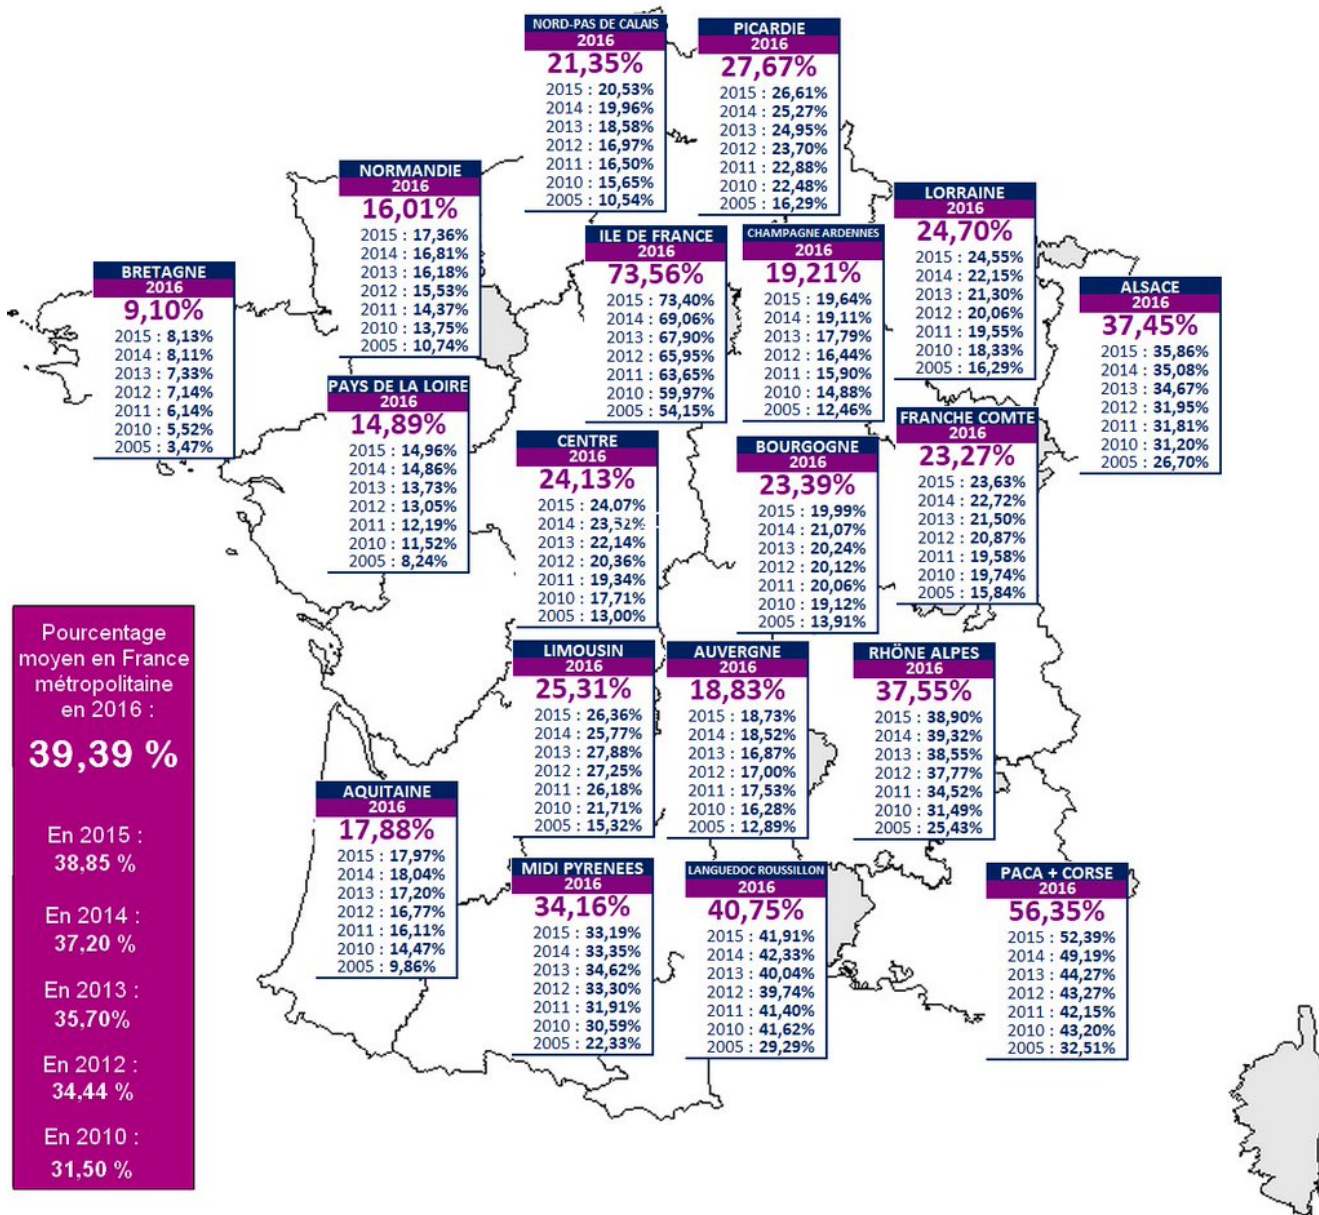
NORD-PAS DE CALAIS
2016
21,35%
2015 : 20,53%
2014 : 19,96%
2013 : 18,58%
2012 : 16,97%
2011 : 16,50%
2010 : 15,65%
2005 : 10,54%

PICARDIE
2016
27,67%
2015 : 26,61%
2014 : 25,27%
2013 : 24,95%
2012 : 23,70%
2011 : 22,88%
2010 : 22,48%
2005 : 16,29%

NORMANDIE
2016
16,01%
2015 : 17,36%
2014 : 16,81%
2013 : 16,18%
2012 : 15,53%
2011 : 14,37%
2010 : 13,75%
2005 : 10,74%

LORRAINE
2016
24,70%
2015 : 24,55%
2014 : 22,15%
2013 : 21,30%
2012 : 20,06%
2011 : 19,55%
2010 : 18,33%
2005 : 16,29%

ILE DE FRANCE
2016
73,56%
2015 : 73,40%
2014 : 69,06%
2013 : 67,90%
2012 : 65,95%
2011 : 63,65%
2010 : 59,97%
2005 : 54,15%

CHAMPAGNE ARDENNES
2016
19,21%
2015 : 19,64%
2014 : 19,11%
2013 : 17,79%
2012 : 16,44%
2011 : 15,90%
2010 : 14,88%
2005 : 12,46%

BRETAGNE
2016
9,10%
2015 : 8,13%
2014 : 8,11%
2013 : 7,33%
2012 : 7,14%
2011 : 6,14%
2010 : 5,52%
2005 : 3,47%

ALSACE
2016
37,45%
2015 : 35,86%
2014 : 35,08%
2013 : 34,67%
2012 : 31,95%
2011 : 31,81%
2010 : 31,20%
2005 : 26,70%

PAYS DE LA LOIRE
2016
14,89%
2015 : 14,96%
2014 : 14,86%
2013 : 13,73%
2012 : 13,05%
2011 : 12,19%
2010 : 11,52%
2005 : 8,24%

FRANCHE COMTE
2016
23,27%
2015 : 23,63%
2014 : 22,72%
2013 : 21,50%
2012 : 20,87%
2011 : 19,58%
2010 : 19,74%
2005 : 15,84%

CENTRE
2016
24,13%
2015 : 24,07%
2014 : 23,52%
2013 : 22,14%
2012 : 20,36%
2011 : 19,34%
2010 : 17,71%
2005 : 13,00%

BOURGOGNE
2016
23,39%
2015 : 19,99%
2014 : 21,07%
2013 : 20,24%
2012 : 20,12%
2011 : 20,06%
2010 : 19,12%
2005 : 13,91%

Pourcentage moyen en France métropolitaine en 2016 :
39,39 %

En 2015 :
38,85 %

En 2014 :
37,20 %

En 2013 :
35,70%

En 2012 :
34,44 %

En 2010 :
31,50 %

LIMOUSIN
2016
25,31%
2015 : 26,36%
2014 : 25,77%
2013 : 27,88%
2012 : 27,25%
2011 : 26,18%
2010 : 21,71%
2005 : 15,32%

AUVERGNE
2016
18,83%
2015 : 18,73%
2014 : 18,52%
2013 : 16,87%
2012 : 17,00%
2011 : 17,53%
2010 : 16,28%
2005 : 12,89%

RHÔNE ALPES
2016
37,55%
2015 : 38,90%
2014 : 39,32%
2013 : 38,55%
2012 : 37,77%
2011 : 34,52%
2010 : 31,49%
2005 : 25,43%

AQUITAINE
2016
17,88%
2015 : 17,97%
2014 : 18,04%
2013 : 17,20%
2012 : 16,77%
2011 : 16,11%
2010 : 14,47%
2005 : 9,86%

MIDI PYRENEES
2016
34,16%
2015 : 33,19%
2014 : 33,35%
2013 : 34,62%
2012 : 33,30%
2011 : 31,91%
2010 : 30,59%
2005 : 22,33%

LANGUEDOC ROUSSILLON
2016
40,75%
2015 : 41,91%
2014 : 42,33%
2013 : 40,04%
2012 : 39,74%
2011 : 41,40%
2010 : 41,62%
2005 : 29,29%

PACA + CORSE
2016
56,35%
2015 : 52,39%
2014 : 49,19%
2013 : 44,27%
2012 : 43,27%
2011 : 42,15%
2010 : 43,20%
2005 : 32,51%